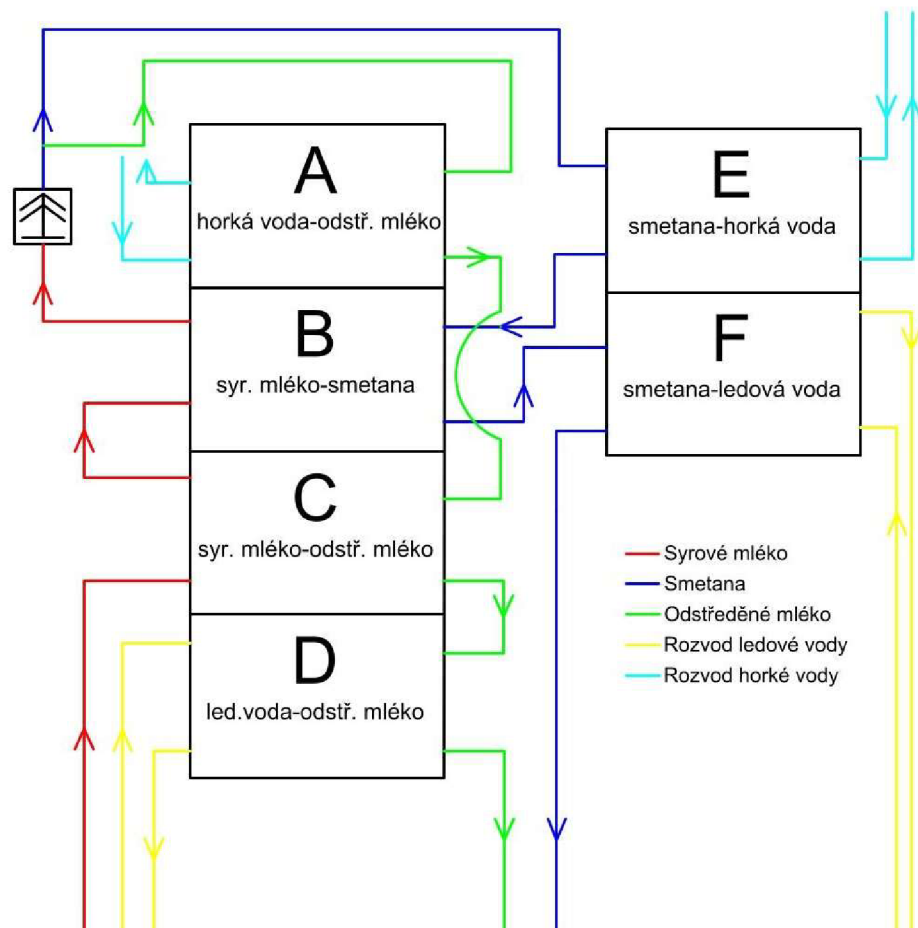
A
horká voda-odstř. mléko

B
syr. mléko-smetana

C
syr. mléko-odstř. mléko

D
led.voda-odstř. mléko

E
smetana-horká voda

F
smetana-ledová voda

Syrové mléko
Smetana
Odstředěné mléko
Rozvod ledové vody
Rozvod horké vody